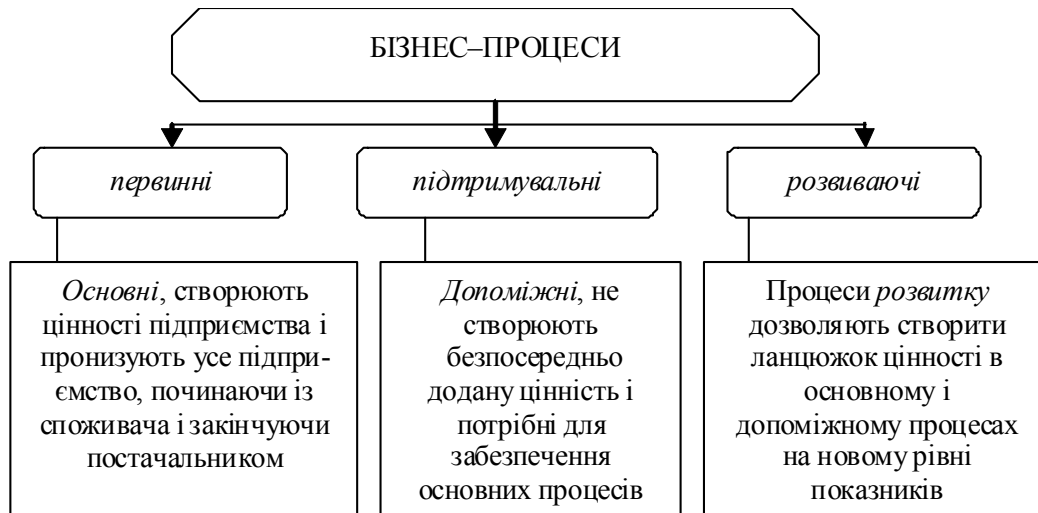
БІЗНЕС–ПРОЦЕСИ

первинні

підтримувальні

розвиваючі

Основні, створюють цінності підприємства і пронизують усе підприємство, починаючи із споживача і закінчуючи постачальником

Допоміжні, не створюють безпосередньо додану цінність і потрібні для забезпечення основних процесів

Процеси розвитку дозволяють створити ланцюжок цінності в основному і допоміжному процесах на новому рівні показників